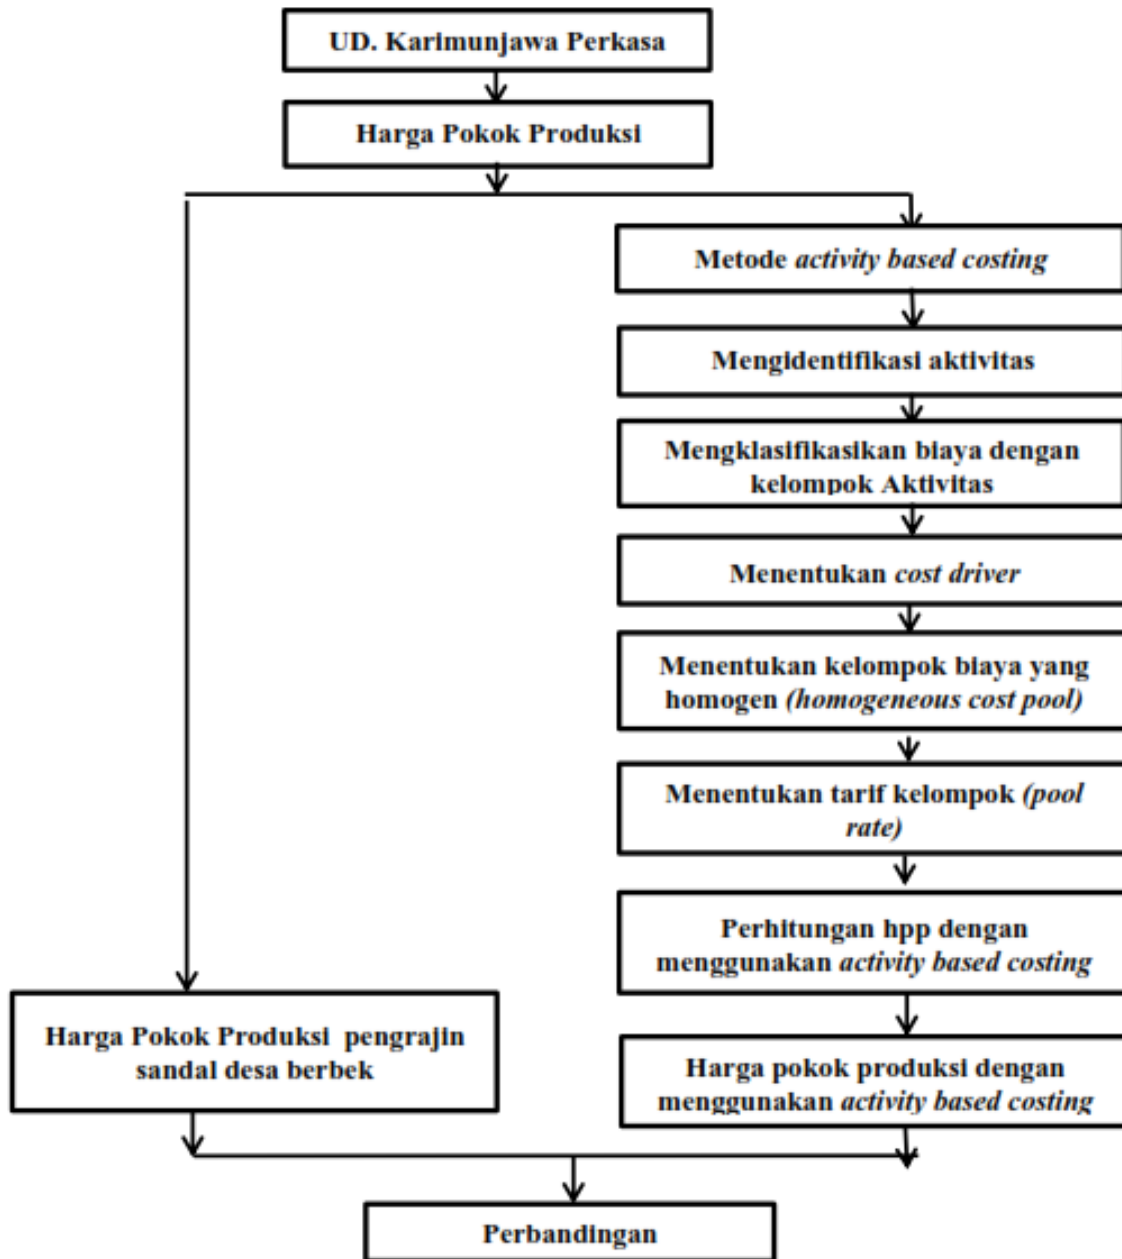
UD. Karimunjawa Perkasa

Harga Pokok Produksi

Metode *activity based costing*

Mengidentifikasi aktivitas

Mengklasifikasikan biaya dengan kelompok Aktivitas

Menentukan *cost driver*

Menentukan kelompok biaya yang homogen *(homogeneous cost pool)*

Menentukan tarif kelompok *(pool rate)*

Perhitungan hpp dengan menggunakan *activity based costing*

Harga Pokok Produksi pengrajin sandal desa berbek

Harga pokok produksi dengan menggunakan *activity based costing*

Perbandingan